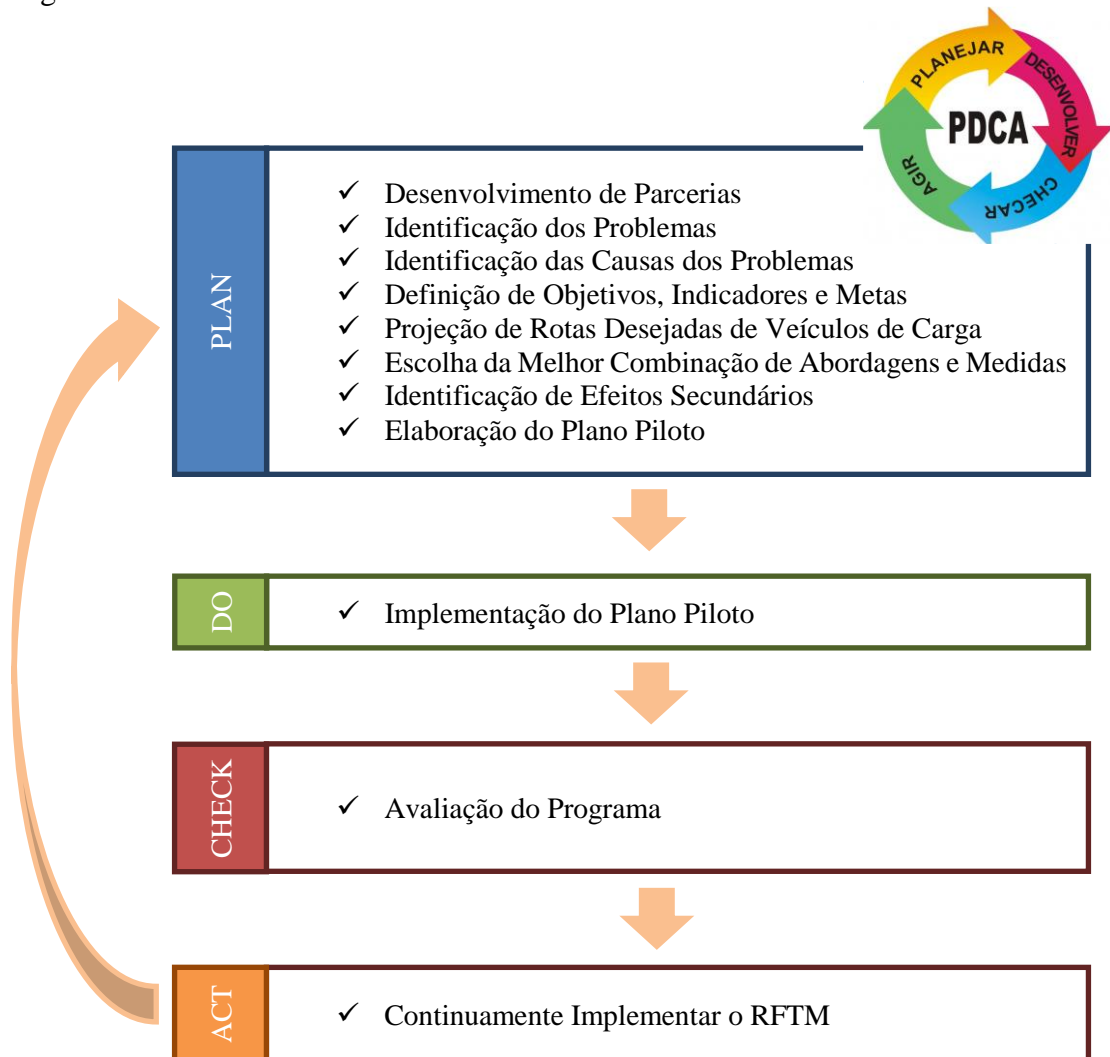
PLANEJAR
DESENVOLVER
CHECAR
AGIR
PDCA

PLAN

✓ Desenvolvimento de Parcerias
✓ Identificação dos Problemas
✓ Identificação das Causas dos Problemas
✓ Definição de Objetivos, Indicadores e Metas
✓ Projeção de Rotas Desejadas de Veículos de Carga
✓ Escolha da Melhor Combinação de Abordagens e Medidas
✓ Identificação de Efeitos Secundários
✓ Elaboração do Plano Piloto

DO

✓ Implementação do Plano Piloto

CHECK

✓ Avaliação do Programa

ACT

✓ Continuamente Implementar o RFTM